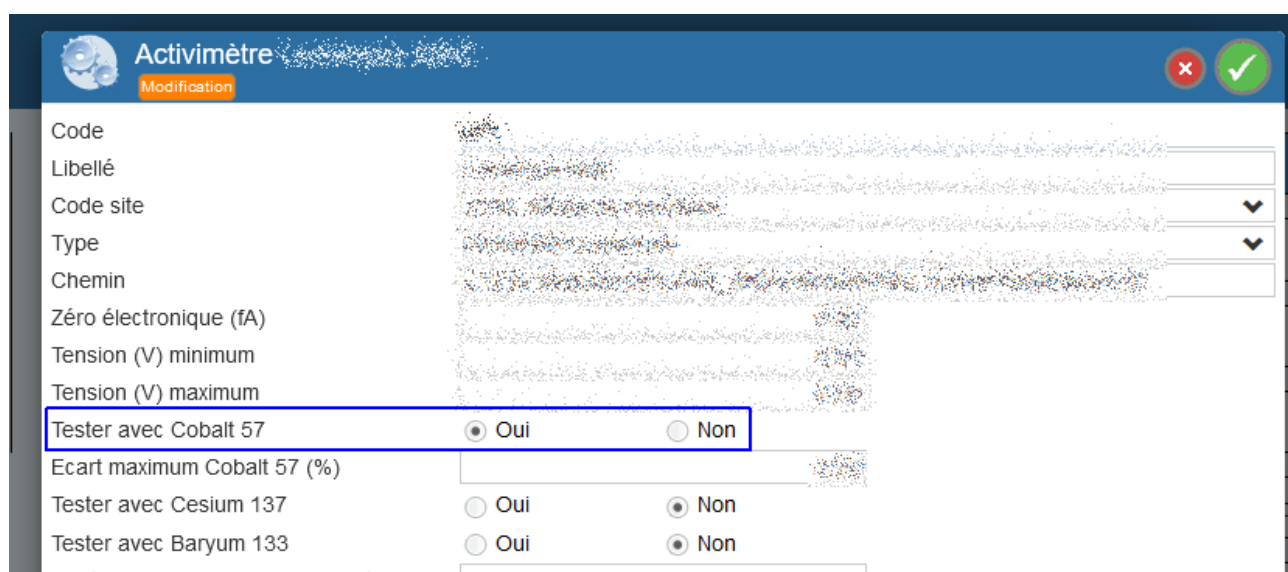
Activimètre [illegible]
Modification

Code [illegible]
Libellé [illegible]
Code site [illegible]
Type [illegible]
Chemin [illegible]
Zéro électronique (fA) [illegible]
Tension (V) minimum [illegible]
Tension (V) maximum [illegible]
Tester avec Cobalt 57 Oui Non
Ecart maximum Cobalt 57 (%) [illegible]
Tester avec Cesium 137 Oui Non
Tester avec Baryum 133 Oui Non